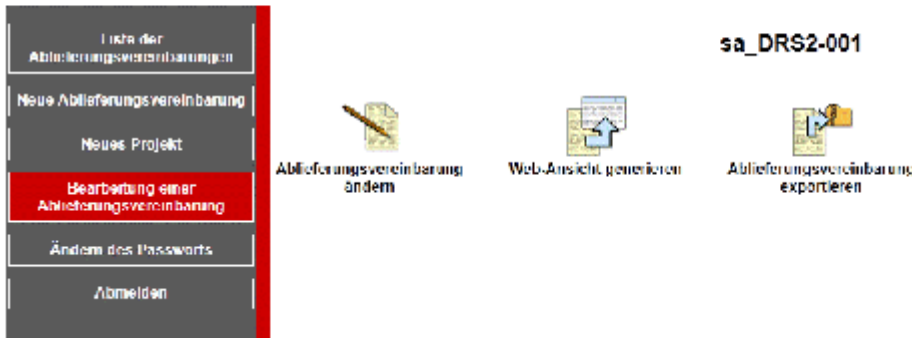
Liste der Ablieferungsvereinbarungen

Neue Ablieferungsvereinbarung

Neues Projekt

Bearbeitung einer Ablieferungsvereinbarung

Ändern des Passworts

Abmelden

sa_DRS2-001

Ablieferungsvereinbarung ändern

Web-Ansicht generieren

Ablieferungsvereinbarung exportieren